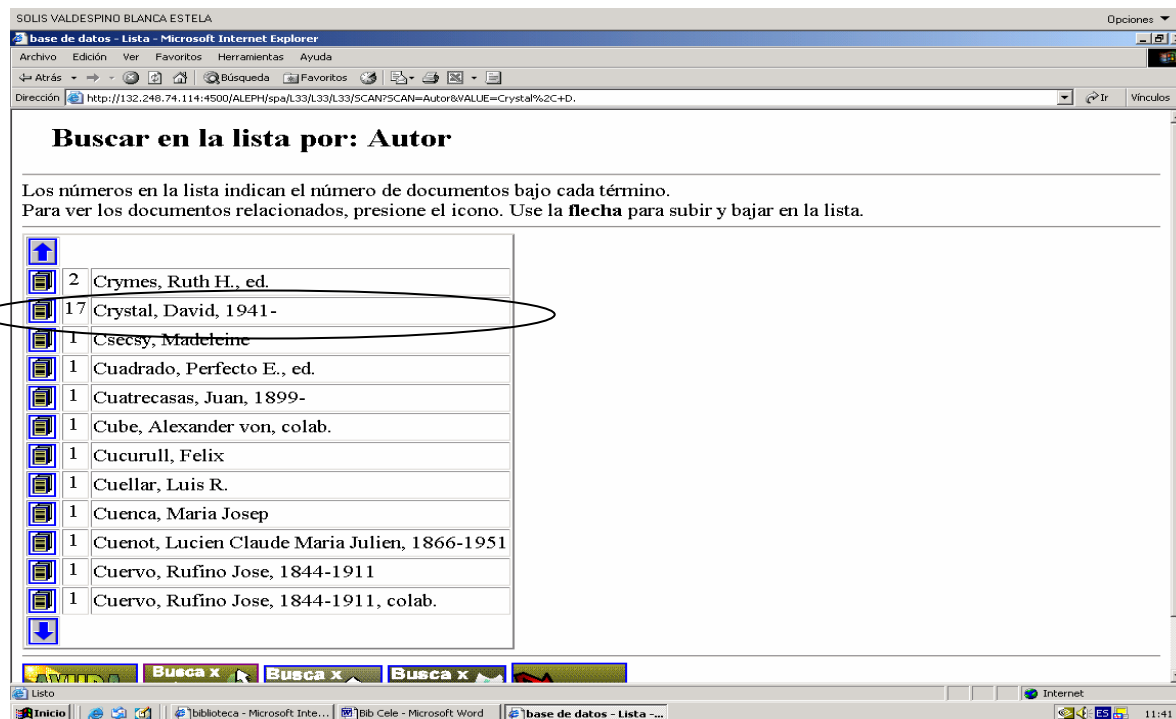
SOLIS VALDESPINO BLANCA ESTELA

Opciones

base de datos - Lista - Microsoft Internet Explorer

Archivo Edición Ver Favoritos Herramientas Ayuda

Atrás Búsqueda Favoritos

Dirección http://132.248.74.114:4500/ALEPH/spa/L33/L33/L33/SCAN?SCAN=Autor&VALUE=Crystal%2C+D.

Ir Vínculos

Buscar en la lista por: Autor

Los números en la lista indican el número de documentos bajo cada término.
Para ver los documentos relacionados, presione el icono. Use la **flecha** para subir y bajar en la lista.

| | | |
|---|---|---|
| | 2 | Crymes, Ruth H., ed. |
| | 17 | Crystal, David, 1941- |
| | 1 | Csecsy, Madeleine |
| | 1 | Cuadrado, Perfecto E., ed. |
| | 1 | Cuatrecasas, Juan, 1899- |
| | 1 | Cube, Alexander von, colab. |
| | 1 | Cucurull, Felix |
| | 1 | Cuellar, Luis R. |
| | 1 | Cuenca, Maria Josep |
| | 1 | Cuenot, Lucien Claude Maria Julien, 1866-1951 |
| | 1 | Cuervo, Rufino Jose, 1844-1911 |
| | 1 | Cuervo, Rufino Jose, 1844-1911, colab. |

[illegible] Busca x Busca x Busca x

Listo

Internet

Inicio biblioteca - Microsoft Inte... Bib Cele - Microsoft Word base de datos - Lista -...

ES 11:41